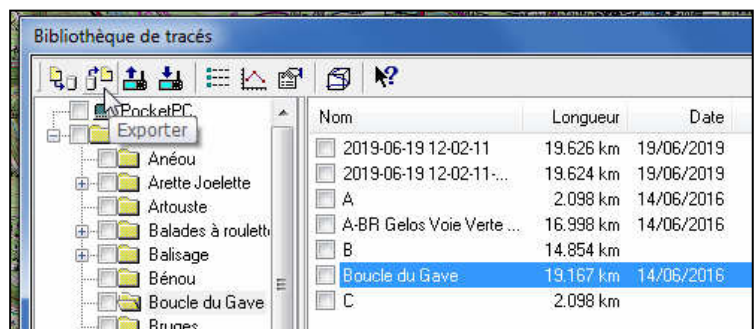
Bibliothèque de tracés

PocketPC
Exporter
Anéou
Arette Joelette
Artouste
Balades à roulett
Balisage
Bénou
Boucle du Gave
Bruges

| Nom | Longueur | Date |
|---|---|---|
| 2019-06-19 12-02-11 | 19.626 km | 19/06/2019 |
| 2019-06-19 12-02-11-... | 19.624 km | 19/06/2019 |
| A | 2.098 km | 14/06/2016 |
| A-BR Gelos Voie Verte ... | 16.998 km | 14/06/2016 |
| B | 14.854 km | |
| Boucle du Gave | 19.167 km | 14/06/2016 |
| C | 2.098 km | |